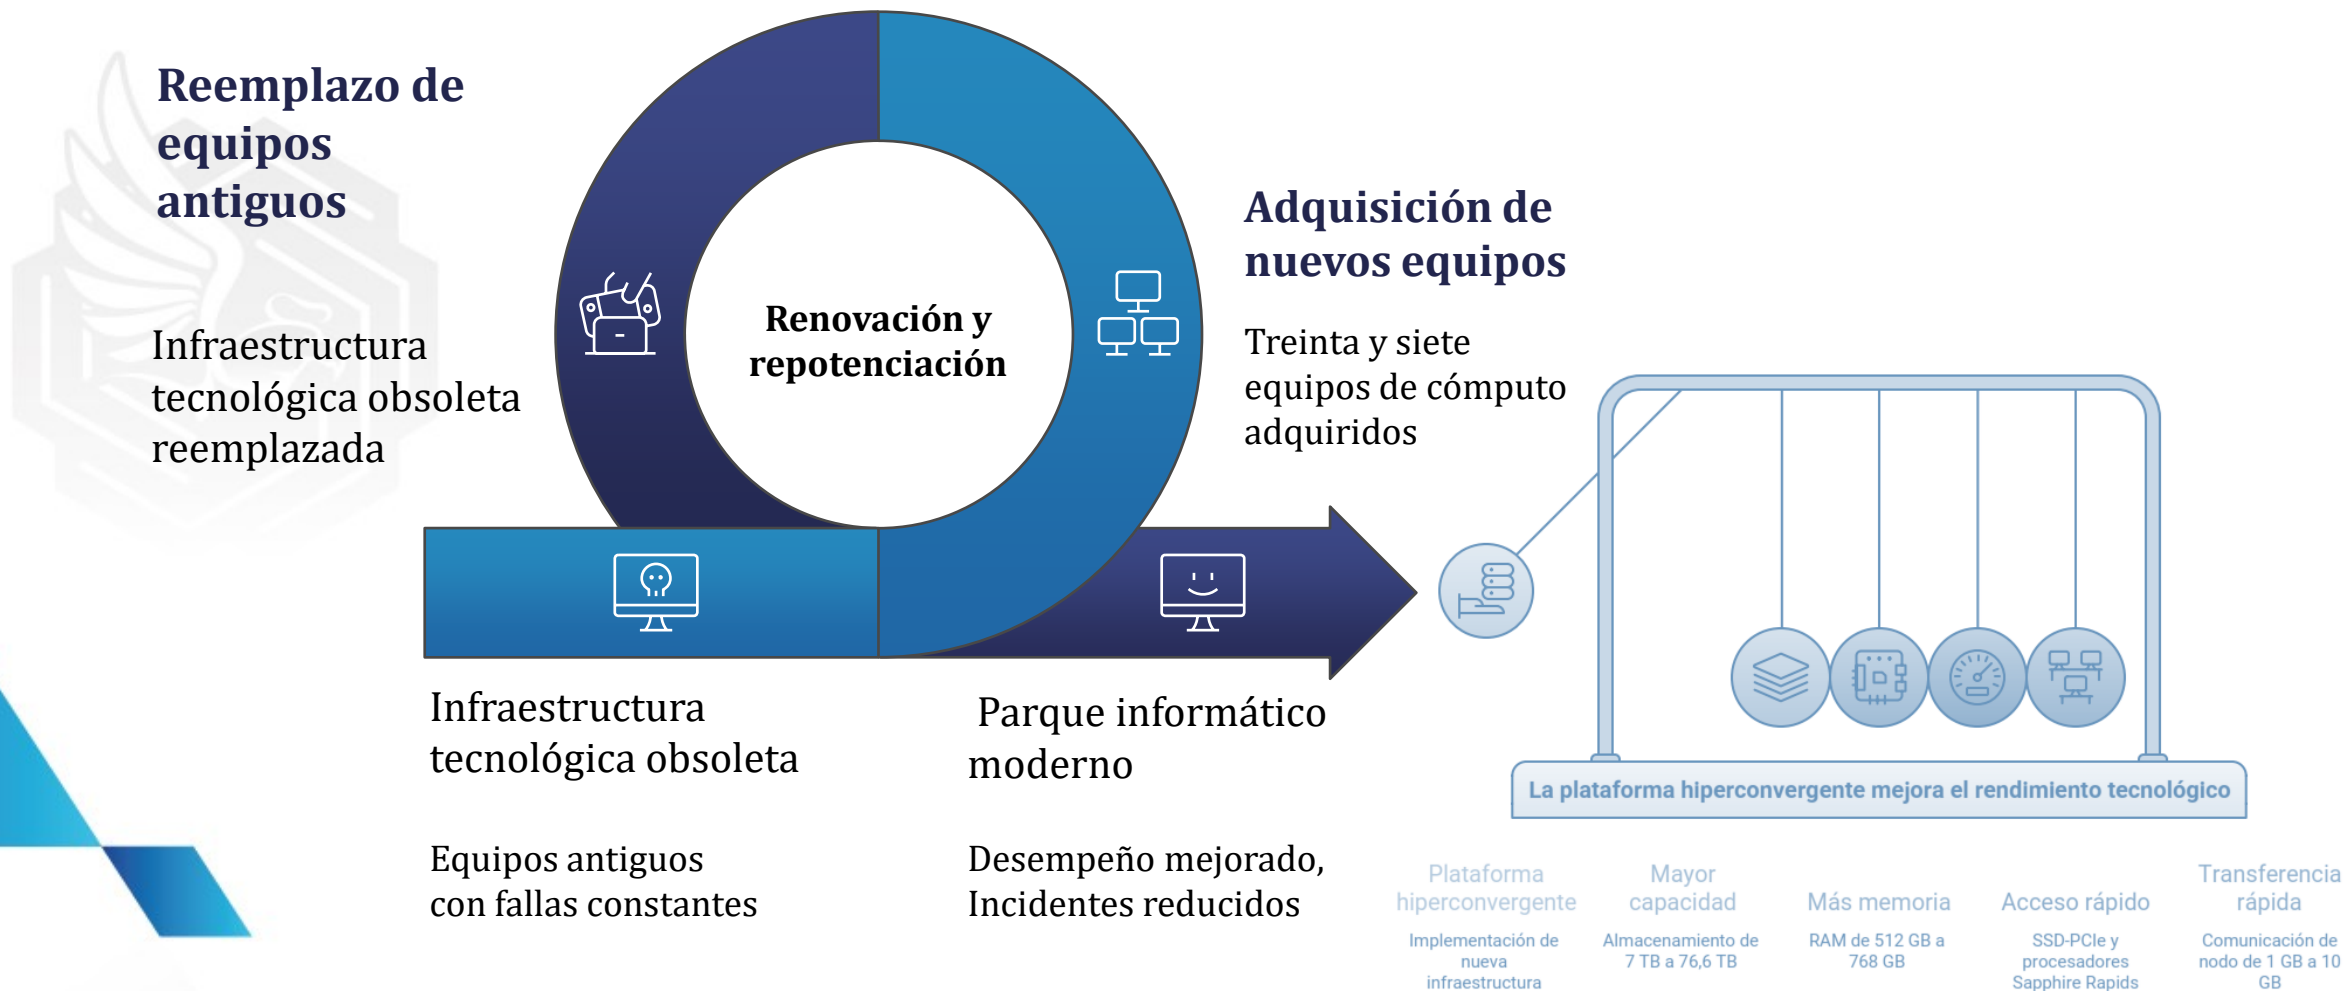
Reemplazo de equipos antiguos

Infraestructura tecnológica obsoleta reemplazada

Renovación y repotenciación

Adquisición de nuevos equipos

Treinta y siete equipos de cómputo adquiridos

Infraestructura tecnológica obsoleta

Equipos antiguos con fallas constantes

Parque informático moderno

Desempeño mejorado, Incidentes reducidos

La plataforma hiperconvergente mejora el rendimiento tecnológico

Plataforma hiperconvergente
Implementación de nueva infraestructura

Mayor capacidad
Almacenamiento de 7 TB a 76,6 TB

Más memoria
RAM de 512 GB a 768 GB

Acceso rápido
SSD-PCIe y procesadores Sapphire Rapids

Transferencia rápida
Comunicación de nodo de 1 GB a 10 GB